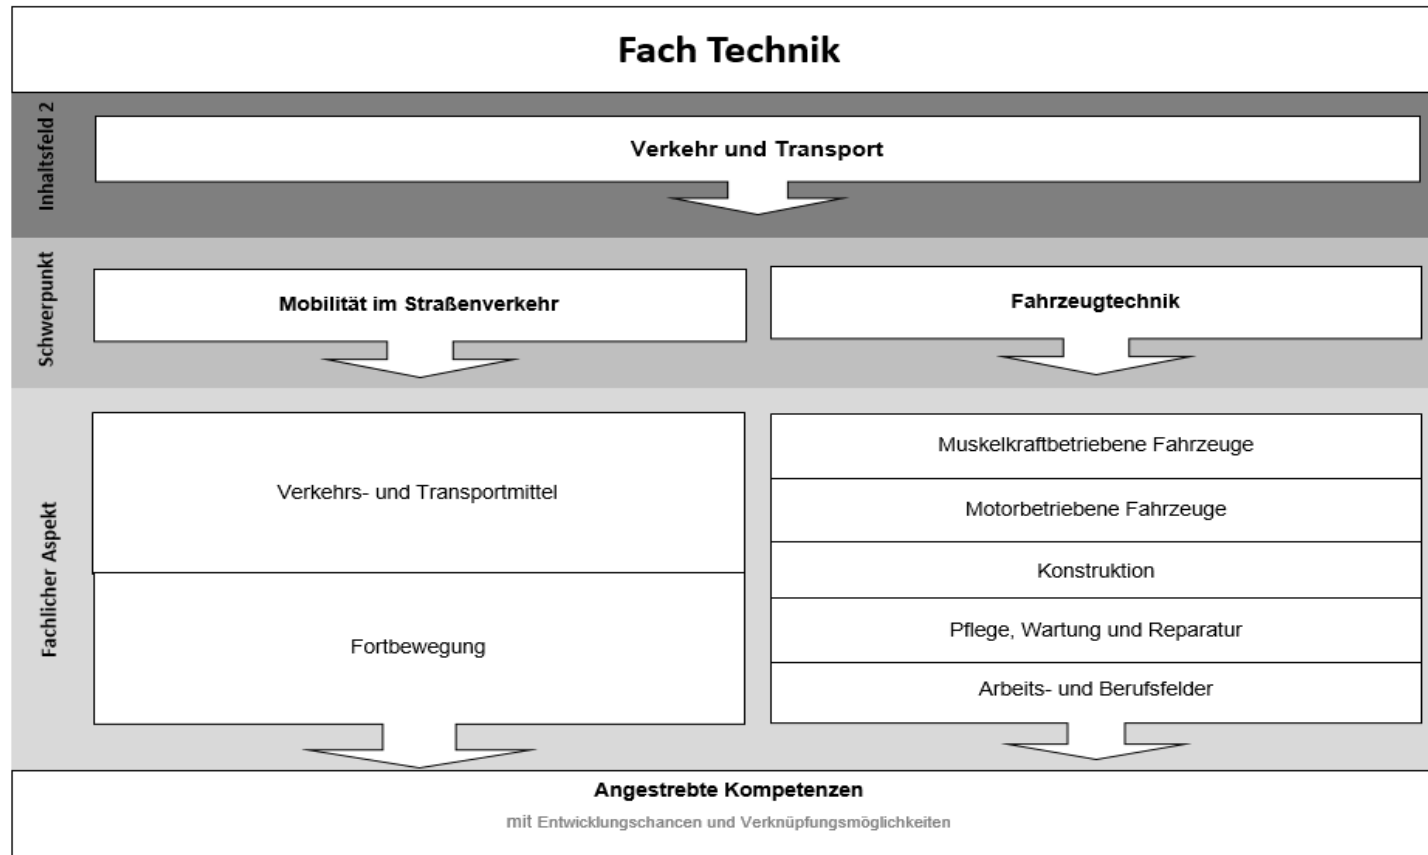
Fach Technik

Inhaltsfeld 2

Verkehr und Transport

Schwerpunkt

Mobilität im Straßenverkehr

Fahrzeugtechnik

Fachlicher Aspekt

Verkehrs- und Transportmittel

Fortbewegung

Muskelkraftbetriebene Fahrzeuge

Motorbetriebene Fahrzeuge

Konstruktion

Pflege, Wartung und Reparatur

Arbeits- und Berufsfelder

Angestrebte Kompetenzen

mit Entwicklungschancen und Verknüpfungsmöglichkeiten